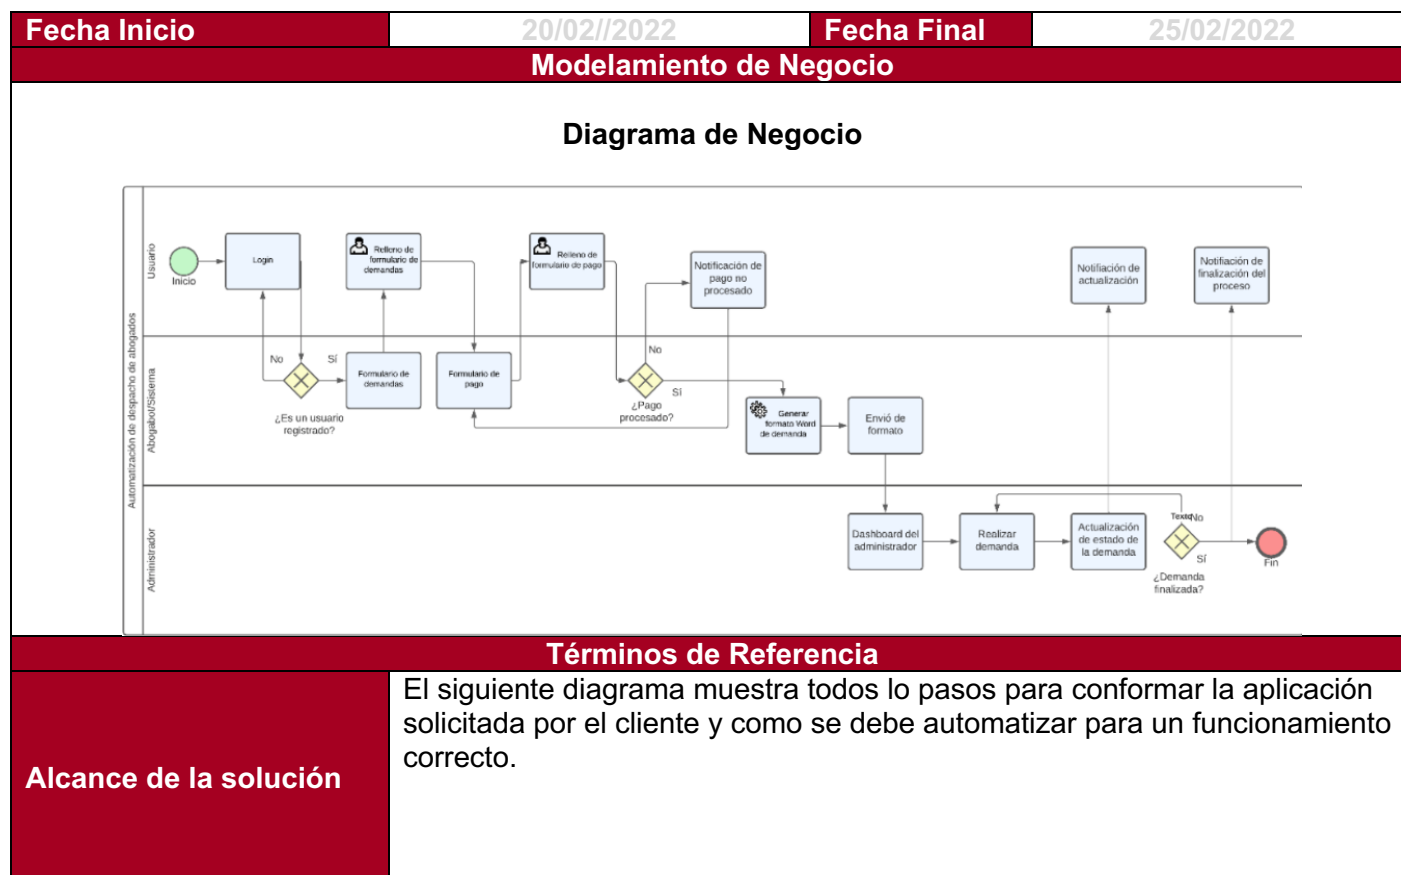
| Fecha Inicio | 20/02//2022 | Fecha Final | 25/02/2022 |
|---|---|---|---|

Modelamiento de Negocio

Diagrama de Negocio

Automatización de despacho de abogados

Usuario

Abogado/Sistema

Administrador

Inicio

Login

Relleno de formulario de demandas

Relleno de formulario de pago

Notificación de pago no procesado

Notificación de actualización

Notificación de finalización del proceso

No

Sí

¿Es un usuario registrado?

Formulario de demandas

Formulario de pago

No

Sí

¿Pago procesado?

Generar formato Word de demanda

Envió de formato

Dashboard del administrador

Realizar demanda

Actualización de estado de la demanda

TextoNo

Sí

¿Demanda finalizada?

Fin

Términos de Referencia

| Alcance de la solución | El siguiente diagrama muestra todos lo pasos para conformar la aplicación solicitada por el cliente y como se debe automatizar para un funcionamiento correcto. |
|---|---|